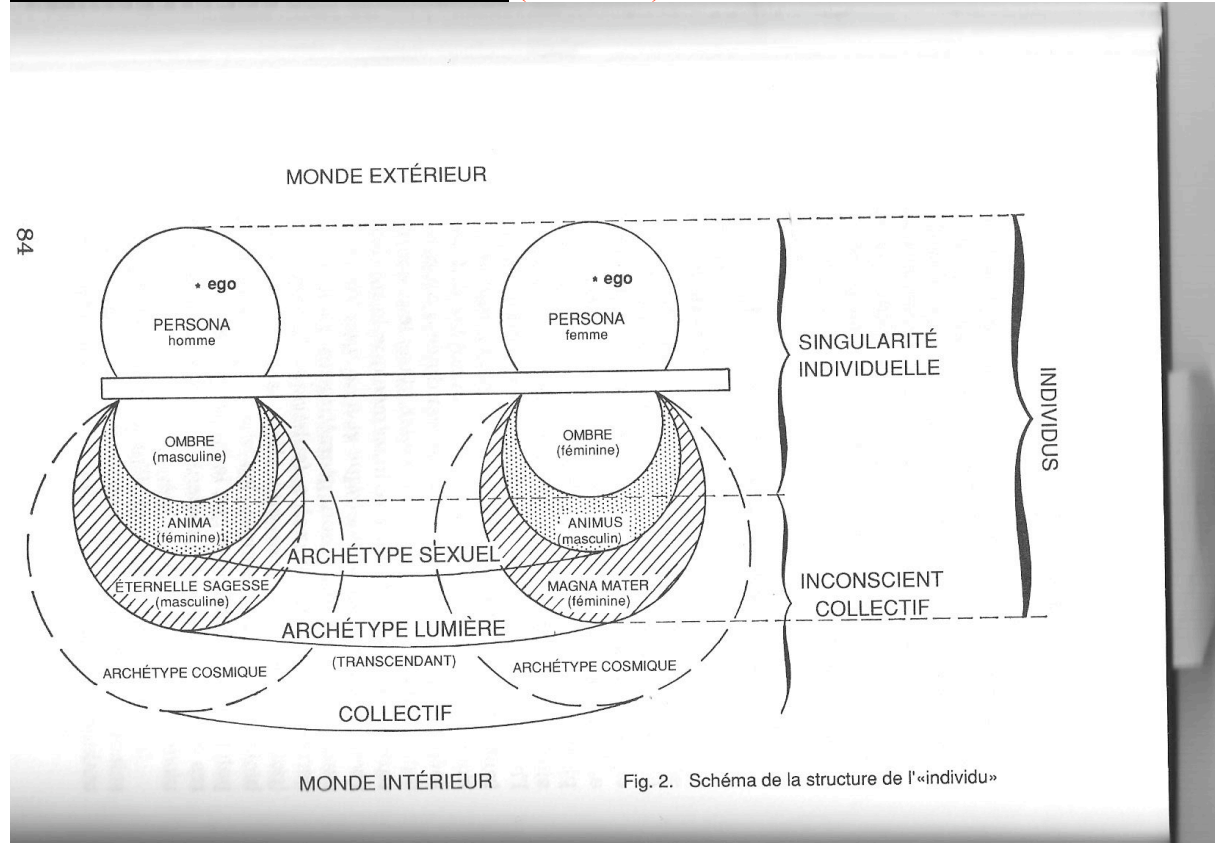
84

MONDE EXTÉRIEUR

* ego

PERSONA
homme

* ego

PERSONA
femme

SINGULARITÉ
INDIVIDUELLE

INDIVIDUS

OMBRE
(masculine)

OMBRE
(féminine)

ANIMA
(féminine)

ANIMUS
(masculin)

ARCHÉTYPE SEXUEL

ÉTERNELLE SAGESSE
(masculine)

MAGNA MATER
(féminine)

INCONSCIENT
COLLECTIF

ARCHÉTYPE LUMIÈRE

(TRANSCENDANT)

ARCHÉTYPE COSMIQUE

ARCHÉTYPE COSMIQUE

COLLECTIF

MONDE INTÉRIEUR

Fig. 2. Schéma de la structure de l'«individu»